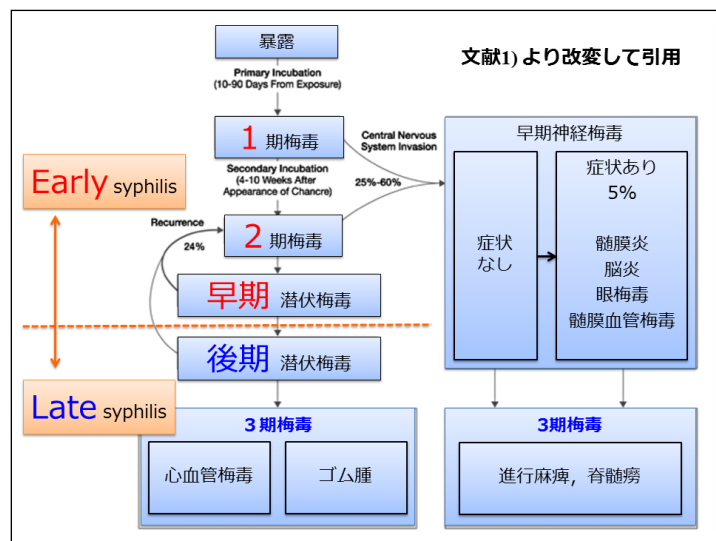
文献1) より改変して引用

暴露

Primary Incubation (10-90 Days From Exposure)

1 期梅毒

Central Nervous System Invasion

Secondary Incubation (4-10 Weeks After Appearance of Chancre)

25%-60%

Early syphilis

Recurrence

24%

2 期梅毒

早期 潜伏梅毒

後期 潜伏梅毒

Late syphilis

早期神経梅毒

症状なし

症状あり 5%

髄膜炎
脳炎
眼梅毒
髄膜血管梅毒

3 期梅毒

心血管梅毒

ゴム腫

3期梅毒

進行麻痺，脊髄癆